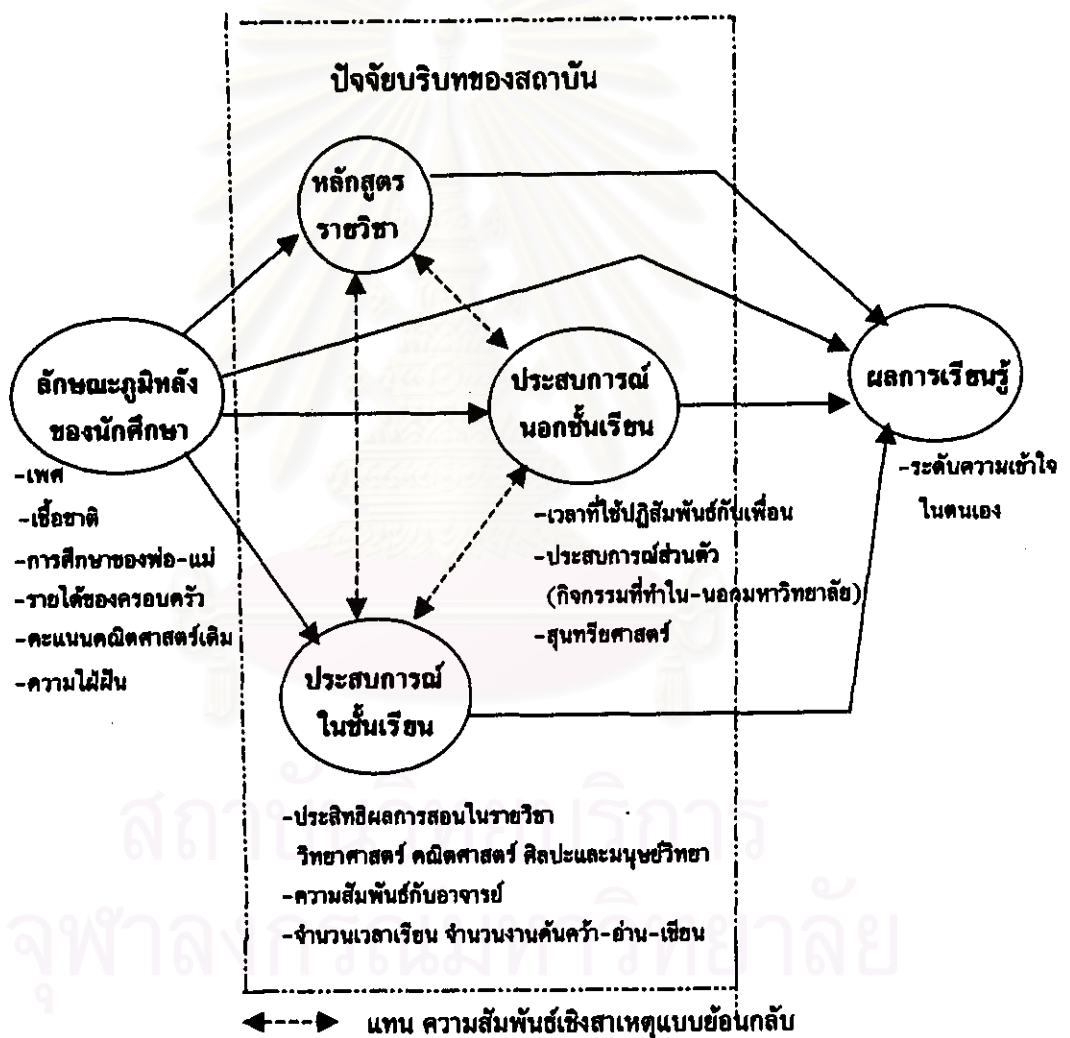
ปัจจัยบริบทของสถาบัน

หลักสูตร
รายวิชา

ลักษณะภูมิหลัง
ของนักศึกษา

ประสบการณ์
นอกชั้นเรียน

ผลการเรียนรู้

-เพศ
-เชื้อชาติ
-การศึกษาของพ่อ-แม่
-รายได้ของครอบครัว
-คะแนนคณิตศาสตร์เดิม
-ความใฝ่ฝัน

-เวลาที่ใช้ปฏิสัมพันธ์กับเพื่อน
-ประสบการณ์ส่วนตัว
(กิจกรรมที่ทำใน-นอกมหาวิทยาลัย)
-สุนทรียศาสตร์

-ระดับความเข้าใจ
ในตนเอง

ประสบการณ์
ในชั้นเรียน

-ประสิทธิผลการสอนในรายวิชา
วิทยาศาสตร์ คณิตศาสตร์ ศิลปะและมนุษยวิทยา
-ความสัมพันธ์กับอาจารย์
-จำนวนเวลาเรียน จำนวนงานค้นคว้า-อ่าน-เขียน

แทน ความสัมพันธ์เชิงสาเหตุแบบย้อนกลับ

สถาบันวิทยบริการ
จุฬาลงกรณ์มหาวิทยาลัย